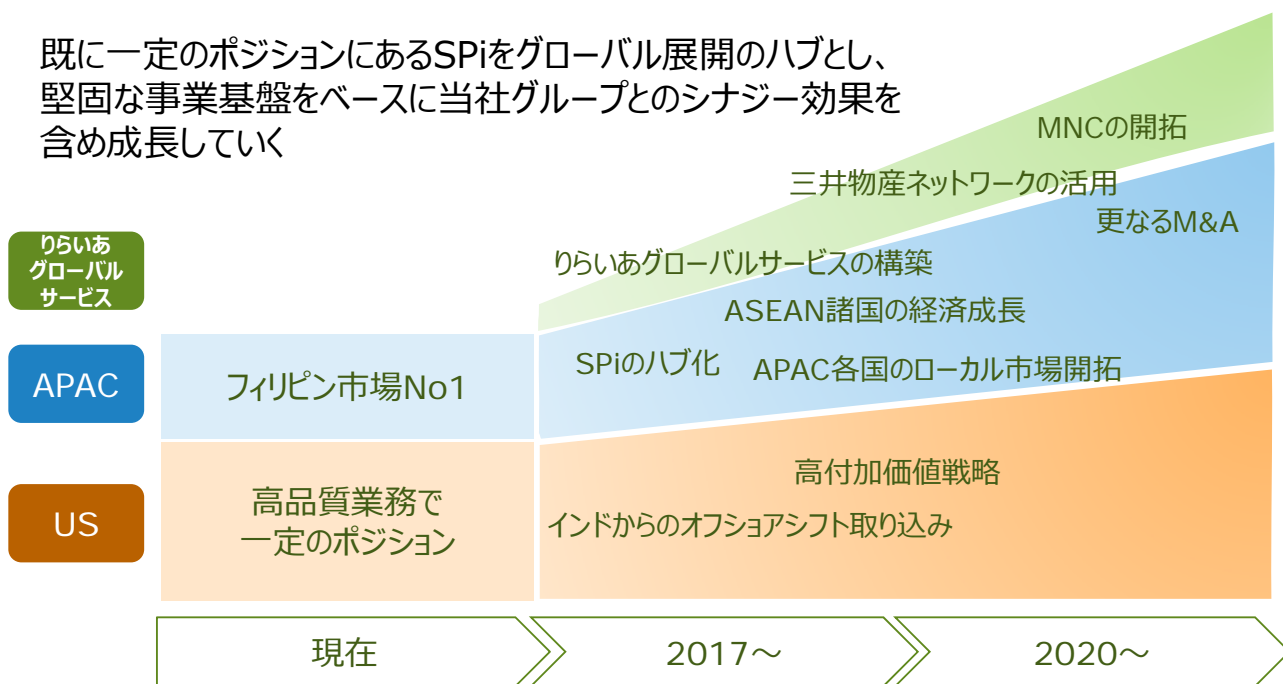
既に一定のポジションにあるSPiをグローバル展開のハブとし、堅固な事業基盤をベースに当社グループとのシナジー効果を含め成長していく

MNCの開拓

三井物産ネットワークの活用

更なるM&A

りらいあグローバルサービスの構築

ASEAN諸国の経済成長

SPiのハブ化

APAC各国のローカル市場開拓

高付加価値戦略

インドからのオフショアシフト取り込み

りらいあ
グローバル
サービス

APAC

フィリピン市場No1

US

高品質業務で
一定のポジション

現在

2017～

2020～